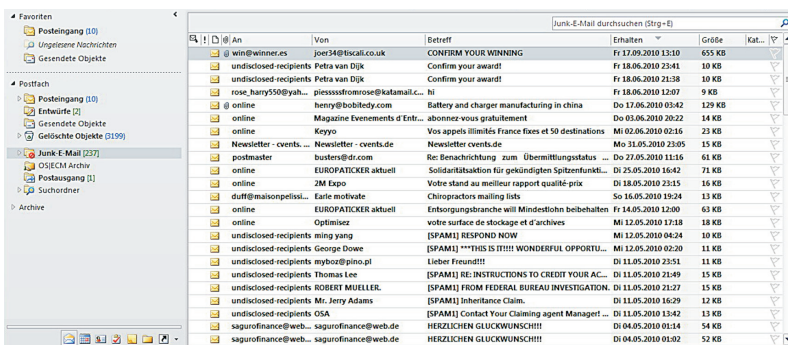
◢ Favoriten

Posteingang (10)
Ungelesene Nachrichten
Gesendete Objekte

◢ Postfach

Posteingang (10)
Entwürfe [2]
Gesendete Objekte
Gelöschte Objekte (3199)

Junk-E-Mail [237]
OS|ECM Archiv
Postausgang [1]
Suchordner

Archive

Junk-E-Mail durchsuchen (Strg+E)

| An | Von | Betreff | Erhalten | Größe | Kat... |
|---|---|---|---|---|---|
| win@winner.es | joer34@tiscali.co.uk | CONFIRM YOUR WINNING | Fr 17.09.2010 13:10 | 655 KB | |
| undisclosed-recipients | Petra van Dijk | Confirm your award! | Fr 18.06.2010 23:41 | 10 KB | |
| undisclosed-recipients | Petra van Dijk | Confirm your award! | Fr 18.06.2010 21:38 | 10 KB | |
| rose_harry550@yah... | piesssssfromrose@katamail.c... | hi | Fr 18.06.2010 12:07 | 9 KB | |
| online | henry@bobitedy.com | Battery and charger manufacturing in china | Do 17.06.2010 03:42 | 129 KB | |
| online | Magazine Evenements d'Entr... | abonnez-vous gratuitement | Do 03.06.2010 20:22 | 14 KB | |
| online | Keyyo | Vos appels illimités France fixes et 50 destinations | Mi 02.06.2010 02:16 | 23 KB | |
| Newsletter - cvents... | Newsletter - cvents.de | Newsletter cvents.de | Mo 31.05.2010 23:05 | 15 KB | |
| postmaster | busters@dr.com | Re: Benachrichtung zum Übermittlungsstatus ... | Do 27.05.2010 11:16 | 61 KB | |
| online | EUROPATICKER aktuell | Solidaritätsaktion für gekündigten Spitzenfunkti... | Di 25.05.2010 16:42 | 71 KB | |
| online | 2M Expo | Votre stand au meilleur rapport qualité-prix | Di 18.05.2010 23:15 | 16 KB | |
| duff@maisonpelissi... | Earle motivate | Chiropractors mailing lists | So 16.05.2010 19:24 | 13 KB | |
| online | EUROPATICKER aktuell | Entsorgungsbranche will Mindestlohn beibehalten | Fr 14.05.2010 12:00 | 63 KB | |
| online | Optimisez | votre surface de stockage et d'archives | Mi 12.05.2010 17:18 | 18 KB | |
| undisclosed-recipients | ming yang | [SPAM1] RESPOND NOW | Mi 12.05.2010 04:24 | 10 KB | |
| undisclosed-recipients | George Dowe | [SPAM1] ***THIS IS IT!!!! WONDERFUL OPPORTU... | Mi 12.05.2010 02:20 | 11 KB | |
| undisclosed-recipients | myboz@pino.pl | Lieber Freund!!! | Di 11.05.2010 23:51 | 11 KB | |
| undisclosed-recipients | Thomas Lee | [SPAM1] RE: INSTRUCTIONS TO CREDIT YOUR AC... | Di 11.05.2010 21:49 | 15 KB | |
| undisclosed-recipients | ROBERT MUELLER. | [SPAM1] FROM FEDERAL BUREAU INVESTIGATION. | Di 11.05.2010 21:27 | 15 KB | |
| undisclosed-recipients | Mr. Jerry Adams | [SPAM1] Inheritance Claim. | Di 11.05.2010 16:29 | 12 KB | |
| undisclosed-recipients | OSA | [SPAM1] Contact Your Claiming agent Manager! ... | Di 11.05.2010 13:42 | 13 KB | |
| saguro finance@web... | saguro finance@web.de | HERZLICHEN GLUCKWUNSCH!!! | Di 04.05.2010 01:14 | 54 KB | |
| saguro finance@web... | saguro finance@web.de | HERZLICHEN GLUCKWUNSCH!!! | Di 04.05.2010 01:02 | 52 KB | |